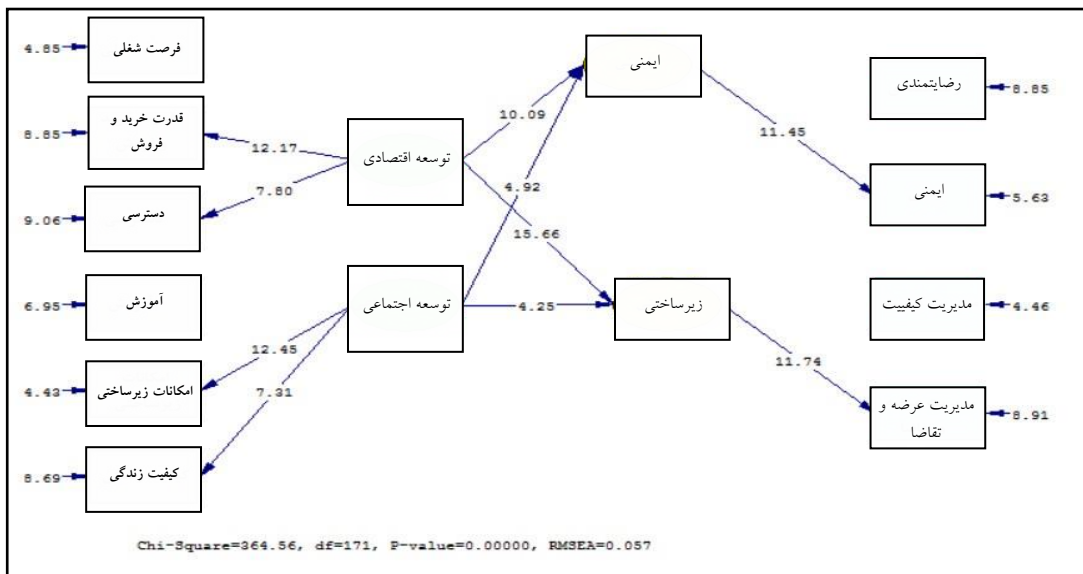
4.85 فرصت شغلی

8.85 قدرت خرید و فروش

9.06 دسترسی

6.95 آموزش

4.43 امکانات زیرساختی

8.69 کیفیت زندگی

12.17

7.80

توسعه اقتصادی

12.45

7.31

توسعه اجتماعی

10.09

4.92

15.66

4.25

ایمنی

زیرساختی

11.45

11.74

رضایتمندی 8.85

ایمنی 5.63

مدیریت کیفیت 4.46

مدیریت عرضه و تقاضا 8.91

Chi-Square=364.56, df=171, P-value=0.00000, RMSEA=0.057